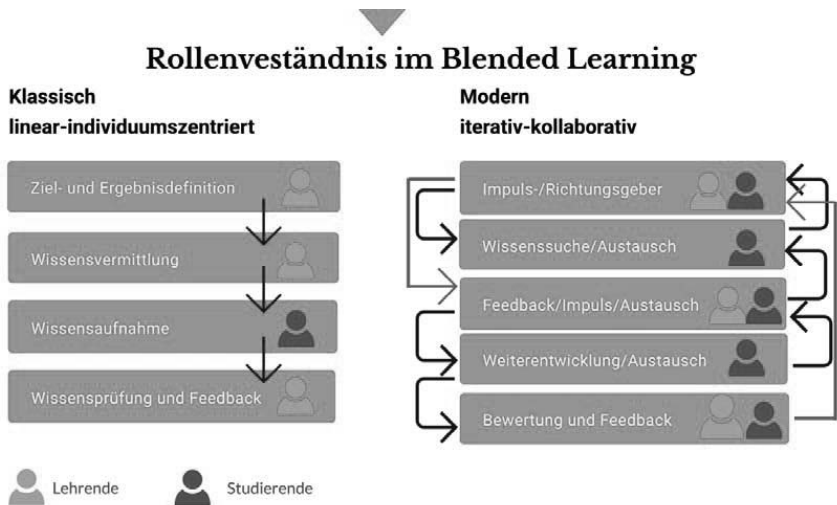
Rollenveständnis im Blended Learning

Klassisch
linear-individuumszentriert

Ziel- und Ergebnisdefinition

Wissensvermittlung

Wissensaufnahme

Wissensprüfung und Feedback

Modern
iterativ-kollaborativ

Impuls-/Richtungsgeber

Wissenssuche/Austausch

Feedback/Impuls/Austausch

Weiterentwicklung/Austausch

Bewertung und Feedback

Lehrende

Studierende